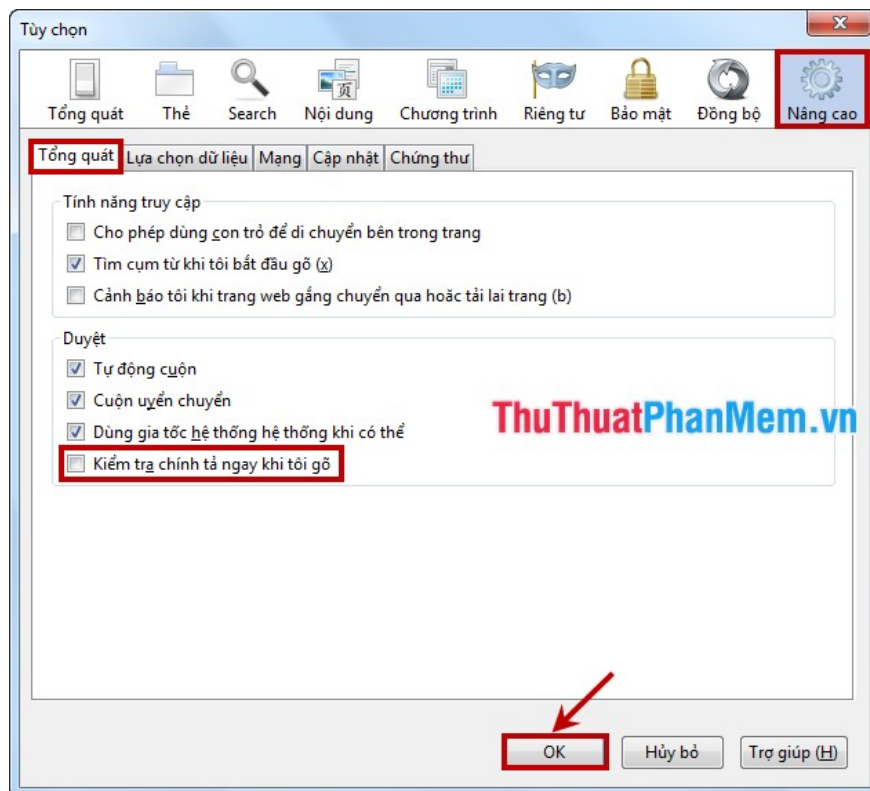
Tùy chọn

Tổng quát
Thẻ
Search
Nội dung
Chương trình
Riêng tư
Bảo mật
Đồng bộ
Nâng cao

Tổng quát
Lựa chọn dữ liệu
Mạng
Cập nhật
Chứng thư

Tính năng truy cập
Cho phép dùng con trỏ để di chuyển bên trong trang
Tìm cụm từ khi tôi bắt đầu gõ (x)
Cảnh báo tôi khi trang web gắng chuyển qua hoặc tải lại trang (b)

Duyệt
Tự động cuộn
Cuộn uyển chuyển
Dùng gia tốc hệ thống hệ thống khi có thể
Kiểm tra chính tả ngay khi tôi gõ

ThuThuatPhanMem.vn

OK
Hủy bỏ
Trợ giúp (H)